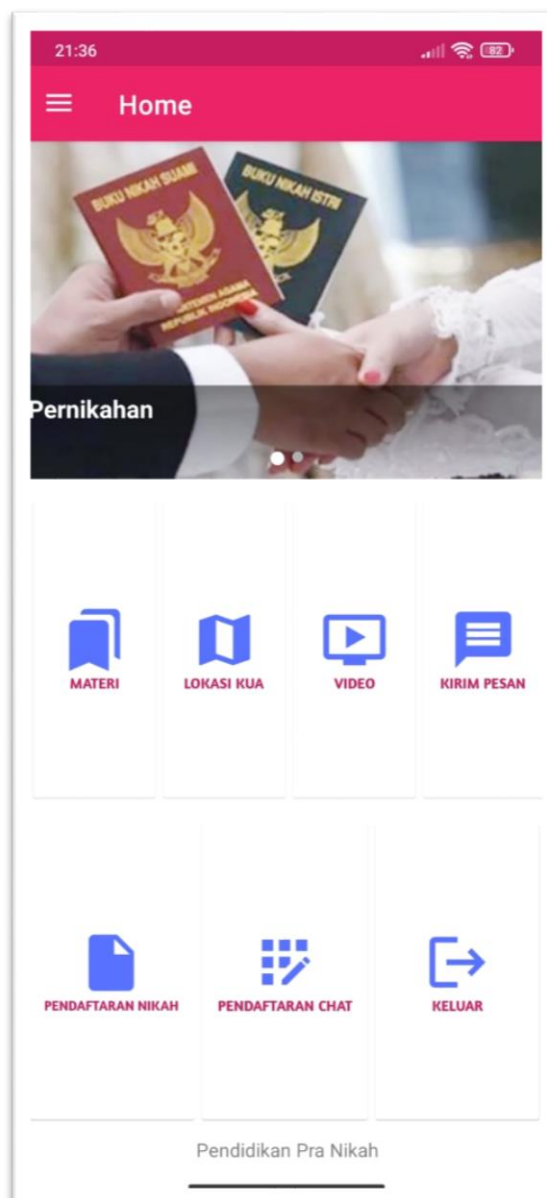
21:36

82

Home

BUKU NIKAH SUAMI

KEMENTERIAN AGAMA REPUBLIK INDONESIA

BUKU NIKAH ISTRI

Pernikahan

MATERI

LOKASI KUA

VIDEO

KIRIM PESAN

PENDAFTARAN NIKAH

PENDAFTARAN CHAT

KELUAR

Pendidikan Pra Nikah